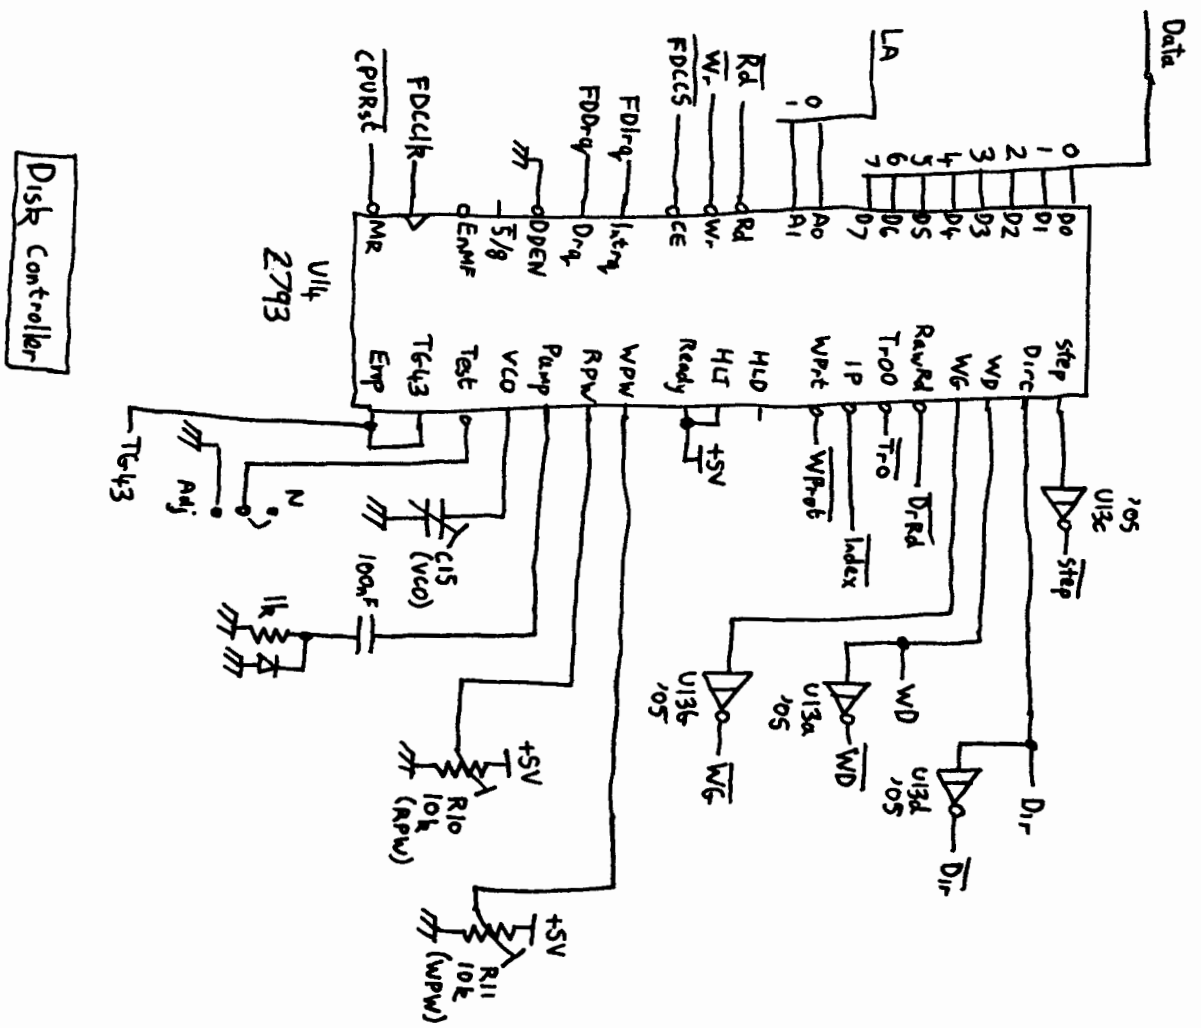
Disk Controller

U14
2793

CPURst
FDCClk
FDD-rq
FDIrq
FDCCS
Wr
Rd
LA
0
1
Data
0
1
2
3
4
5
6
7

MR
EnMF
5/8
DDEN
Drq
Intrq
CE
Wr
Rd
A1
A0
D7
D6
D5
D4
D3
D2
D1
D0

Emp
TG43
Test
VCO
Pump
RPW
VPW
Ready
HLT
HLD
WPrt
IP
Tr00
RawRd
WG
WD
Dirc
step

TG43
Adj
N
C15 (VCO)
100nF
1k
+5V
R10 10k (RPW)
+5V
R11 10k (WPW)
+5V
WProt
Index
Tr0
DrRd
U13b '05
WG
U13a '05
WD
WD
U13d '05
Dir
Dir
U13c '05
step